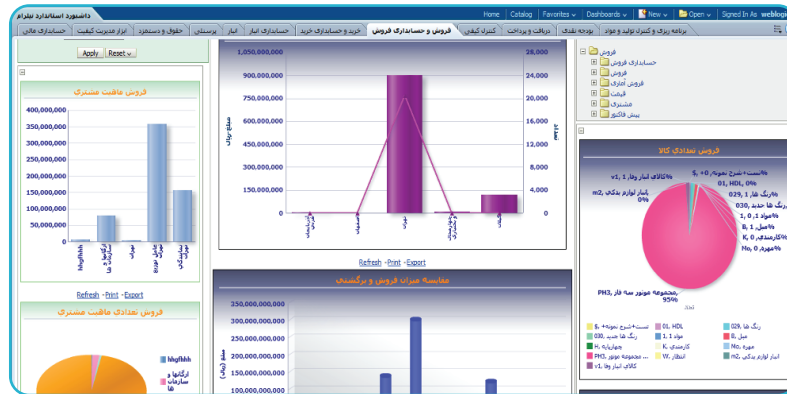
داشبورد استاندارد تیام

Home | Catalog | Favorites | Dashboards | New | Open | Signed In As weblogic

برنامه ریزی و کنترل تولید و مواد | بودجه نقدی | دریافت و پرداخت | کنترل کیفیت | فروش و حسابداری فروش | خرید و حسابداری خرید | حسابداری انبار | انبار | پرسنلی | حقوق و دستمزد | ابزار مدیریت کیفیت | حسابداری مالی

Apply | Reset

فروش
حسابداری فروش
فروش
فروش امانی
قیمت
مشتری
پیش فاکتور

فروش ماهیت مشتری

400,000,000
350,000,000
300,000,000
250,000,000
200,000,000
150,000,000
100,000,000
50,000,000
0

Refresh - Print - Export

فروش تعدادی ماهیت مشتری

1,050,000,000
900,000,000
750,000,000
600,000,000
450,000,000
300,000,000
150,000,000
0

28,000
24,000
20,000
16,000
12,000
8,000
4,000
0

مبلغ ریال

Refresh - Print - Export

مقایسه میزان فروش و برگشتی

350,000,000
300,000,000
250,000,000
200,000,000
150,000,000
100,000,000
50,000,000

فروش تعدادی کالا

PH3, مجموعه موتور سه فاز
95%